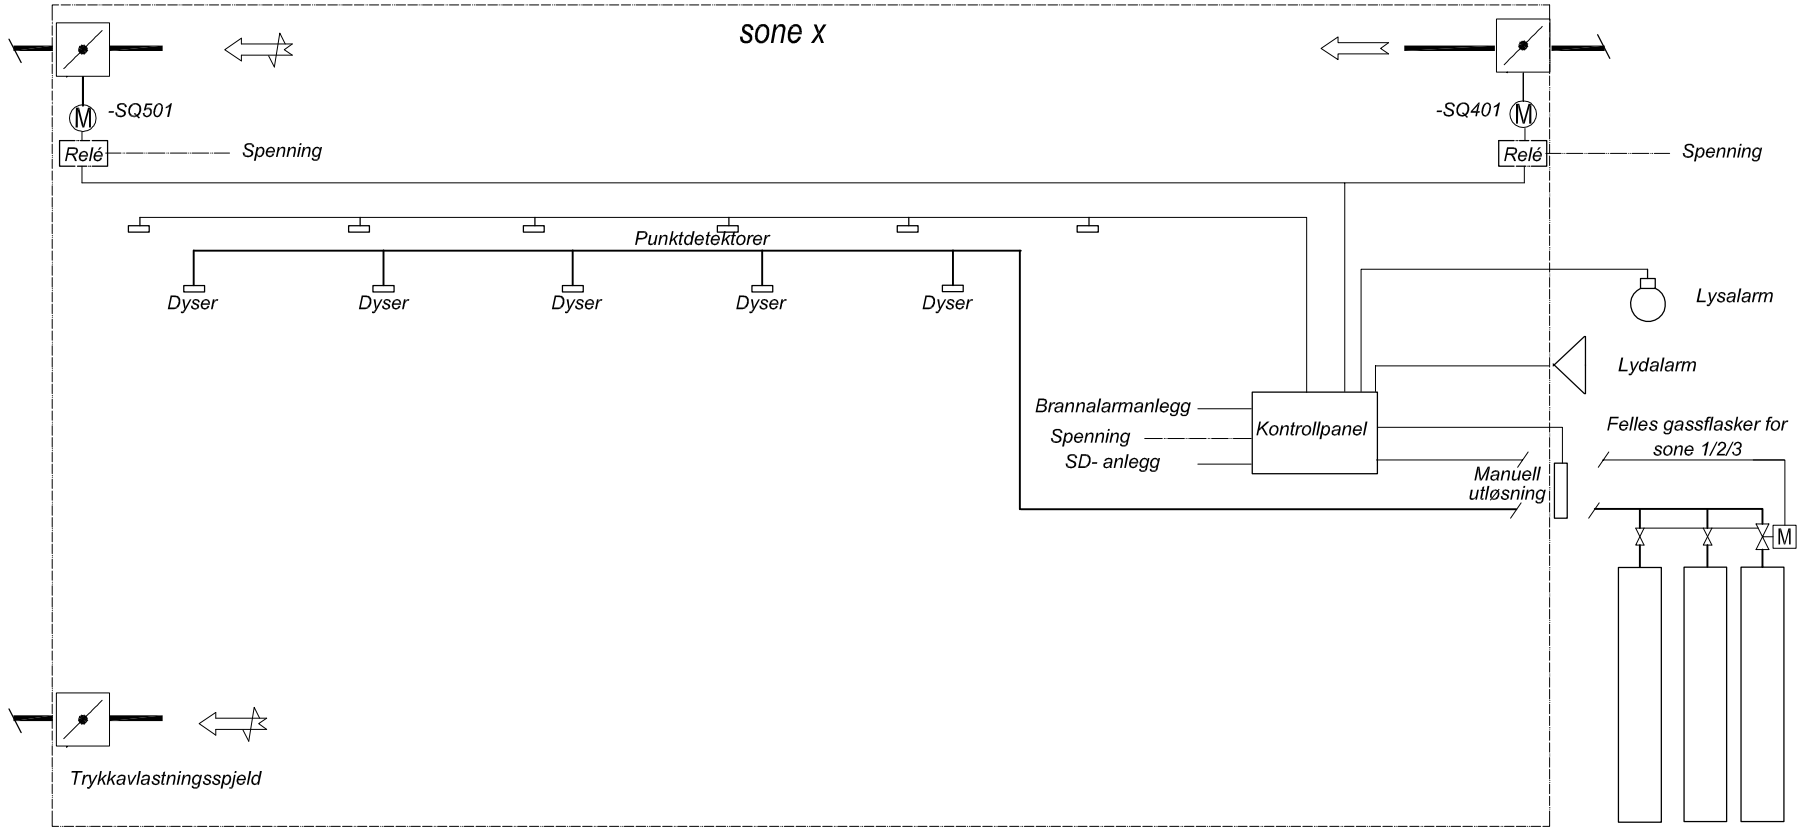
sone x

M -SQ501

Relé Spenning

-SQ401 M

Relé Spenning

Punktdetektorer

Dyser Dyser Dyser Dyser Dyser

Lysalarm

Lydalarm

Brannalarmanlegg

Spenning

SD- anlegg

Kontrollpanel

Felles gassflasker for sone 1/2/3

Manuell utløsning

M

Trykkavlastningsspjeld